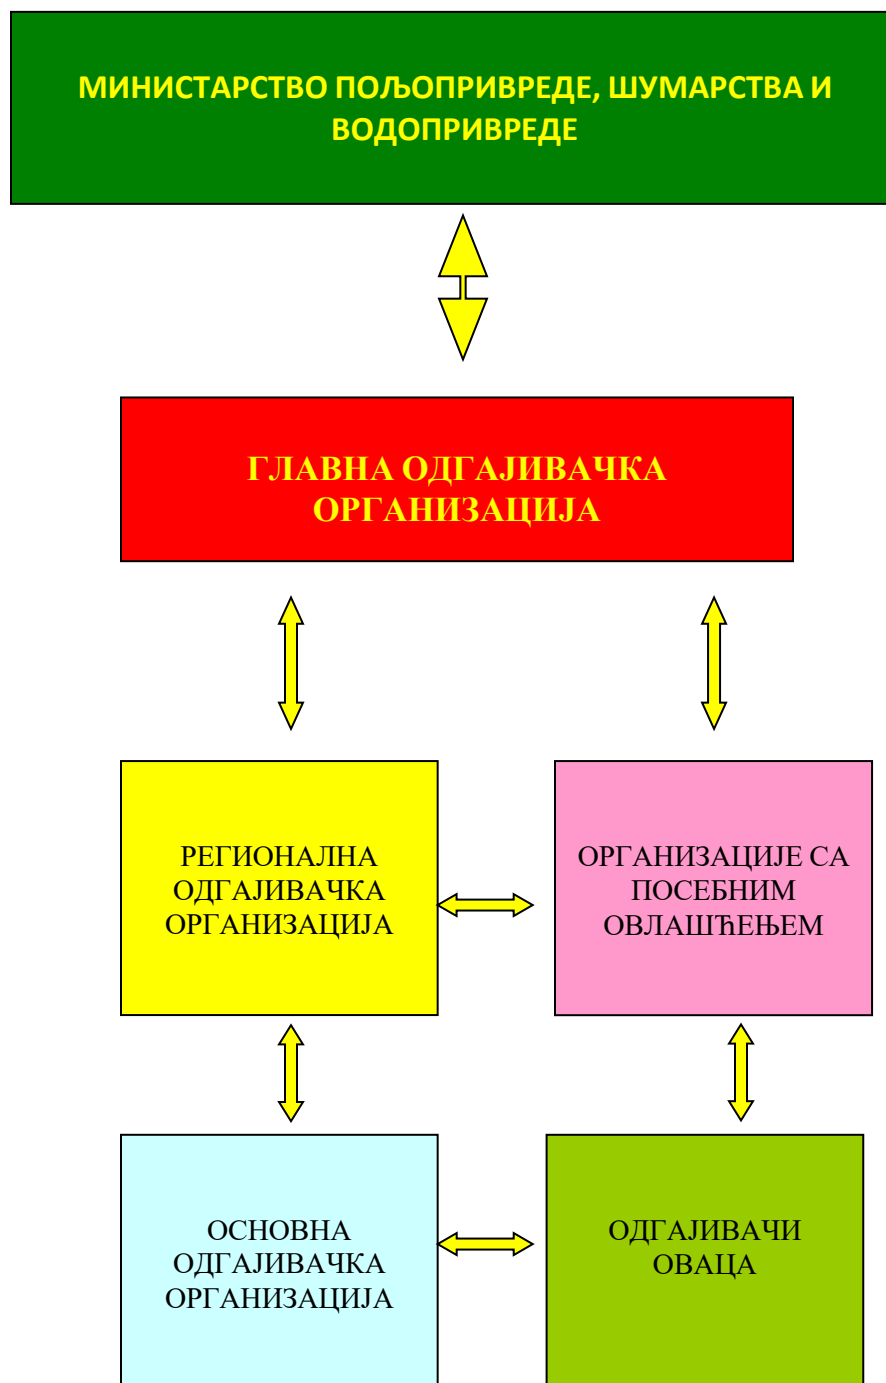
МИНИСТАРСТВО ПОЉОПРИВРЕДЕ, ШУМАРСТВА И ВОДОПРИВРЕДЕ

ГЛАВНА ОДГАЈИВАЧКА ОРГАНИЗАЦИЈА

РЕГИОНАЛНА ОДГАЈИВАЧКА ОРГАНИЗАЦИЈА

ОРГАНИЗАЦИЈЕ СА ПОСЕБНИМ ОВЛАШЋЕЊЕМ

ОСНОВНА ОДГАЈИВАЧКА ОРГАНИЗАЦИЈА

ОДГАЈИВАЧИ ОВАЦА